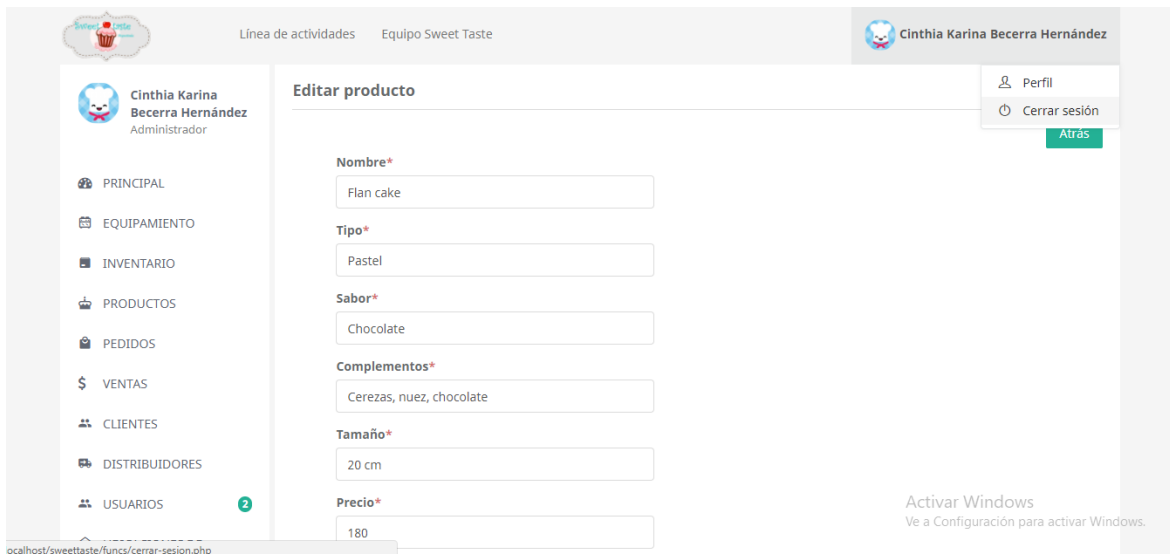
Sweet Taste

Línea de actividades    Equipo Sweet Taste

Cinthia Karina Becerra Hernández

Perfil
Cerrar sesión

Cinthia Karina Becerra Hernández
Administrador

PRINCIPAL
EQUIPAMIENTO
INVENTARIO
PRODUCTOS
PEDIDOS
VENTAS
CLIENTES
DISTRIBUIDORES
USUARIOS 2

Editar producto

Atrás

Nombre*
Flan cake

Tipo*
Pastel

Sabor*
Chocolate

Complementos*
Cerezas, nuez, chocolate

Tamaño*
20 cm

Precio*
180

Activar Windows
Ve a Configuración para activar Windows.

ocalhost/sweettaste/funcs/cerrar-sesion.php